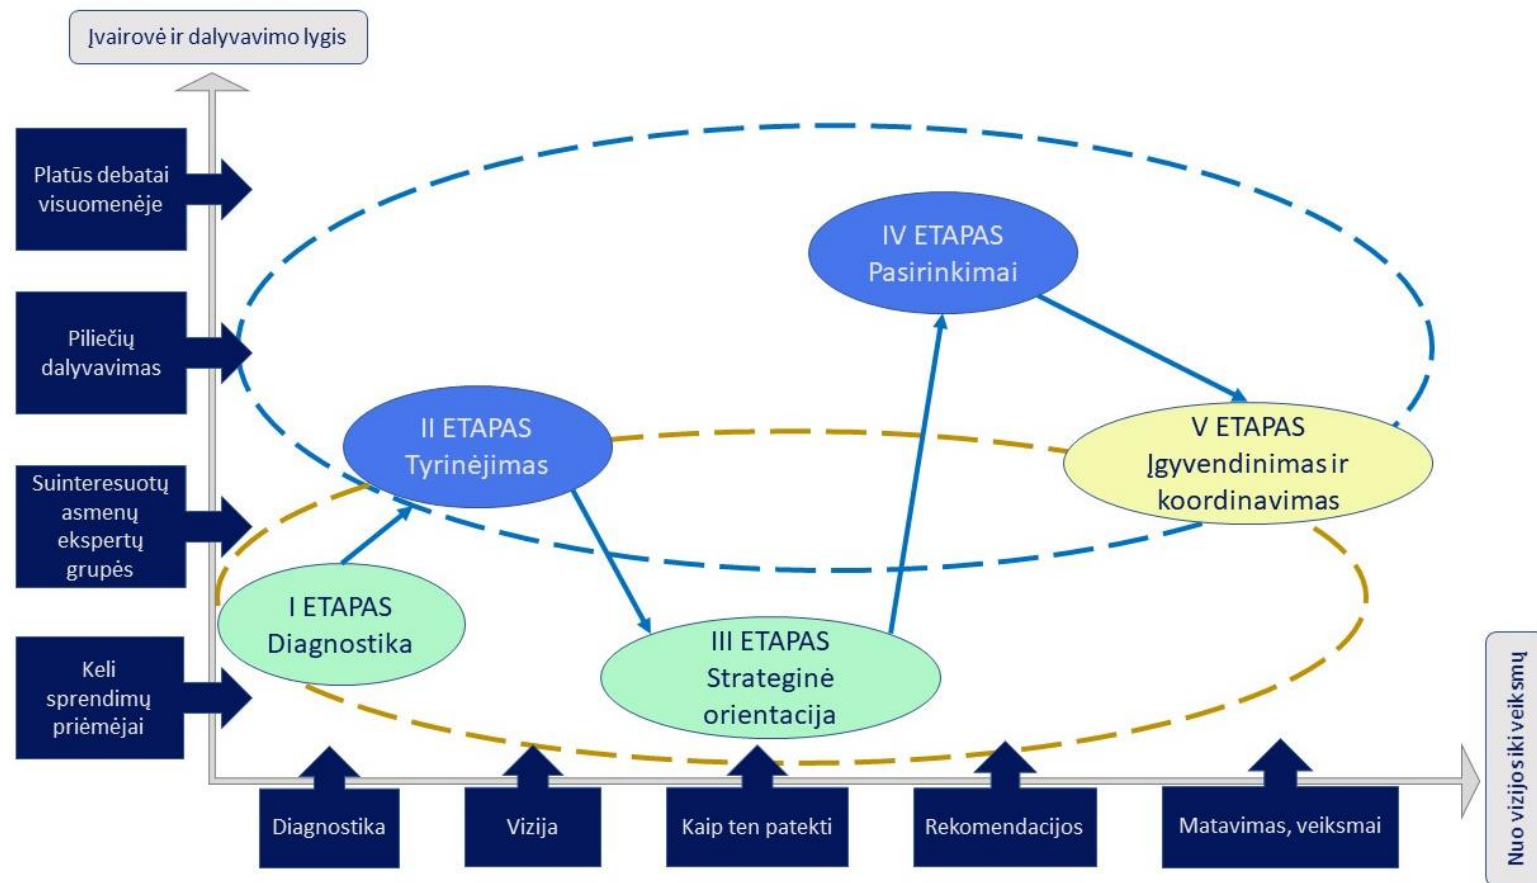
Įvairovė ir dalyvavimo lygis

Platūs debatai visuomenėje

Piliečių dalyvavimas

Suinteresuotų asmenų ekspertų grupės

Keli sprendimų priėmėjai

IV ETAPAS
Pasirinkimai

II ETAPAS
Tyrinėjimas

V ETAPAS
Įgyvendinimas ir koordinavimas

I ETAPAS
Diagnostika

III ETAPAS
Strateginė orientacija

Diagnostika

Vizija

Kaip ten patekti

Rekomendacijos

Matavimas, veiksmai

Nuo vizijos iki veiksmų